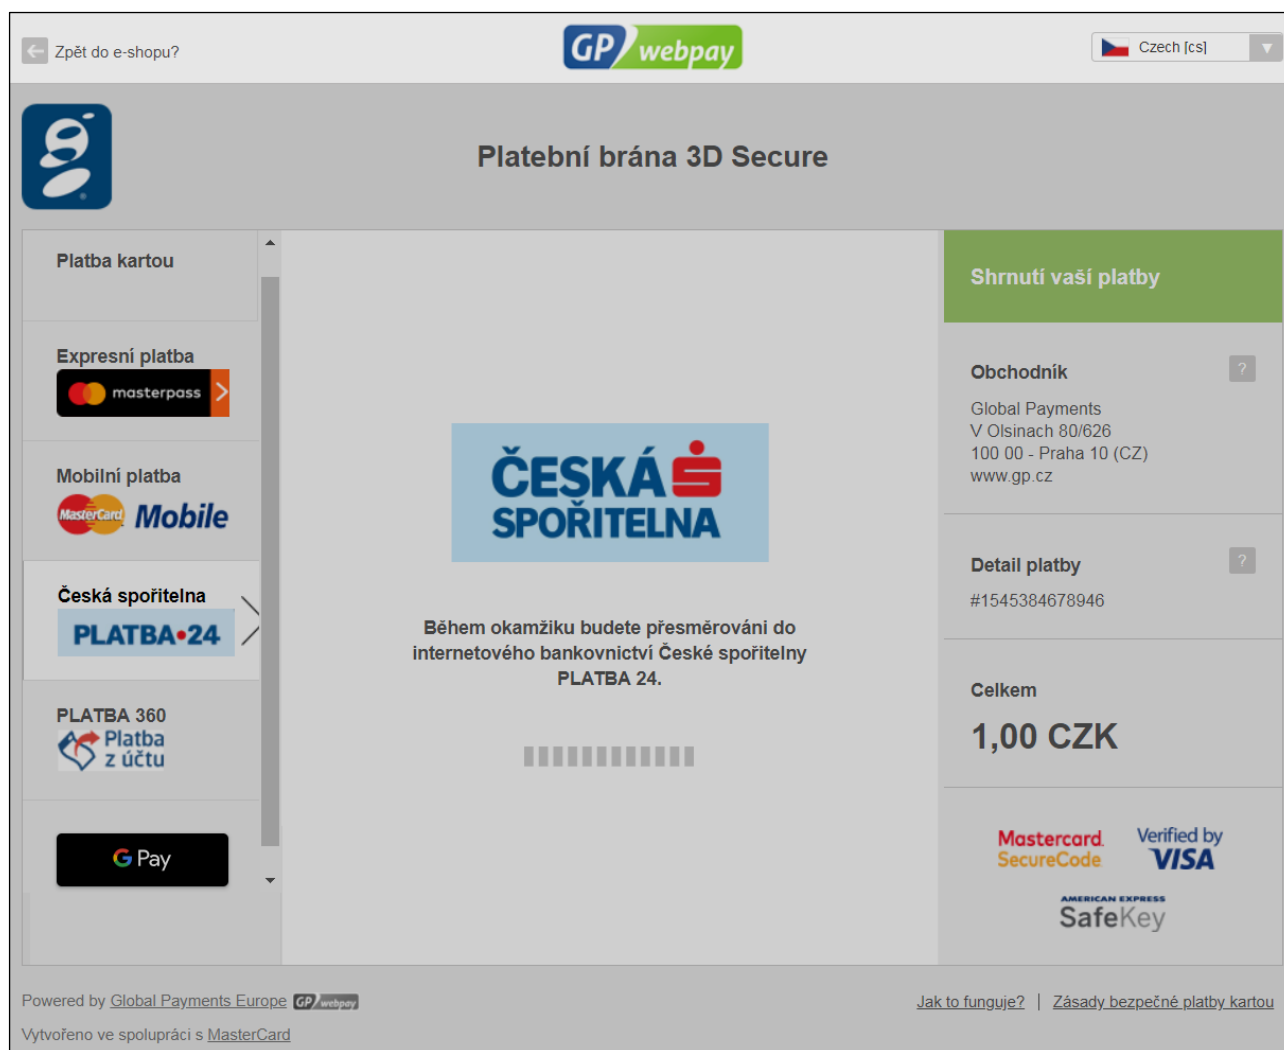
Zpět do e-shopu?

GP webpay

Czech [cs]

Platební brána 3D Secure

Platba kartou

Expresní platba
masterpass

Mobilní platba
MasterCard Mobile

Česká spořitelna
PLATBA•24

PLATBA 360
Platba z účtu

G Pay

ČESKÁ SPOŘITELNA

Během okamžiku budete přesměrováni do internetového bankovnictví České spořitelny PLATBA 24.

Shrnutí vaší platby

Obchodník
?
Global Payments
V Olsinach 80/626
100 00 - Praha 10 (CZ)
www.gp.cz

Detail platby
?
#1545384678946

Celkem
1,00 CZK

Mastercard. SecureCode
Verified by VISA
AMERICAN EXPRESS SafeKey

Powered by Global Payments Europe GP webpay
Vytvořeno ve spolupráci s MasterCard

Jak to funguje? | Zásady bezpečné platby kartou